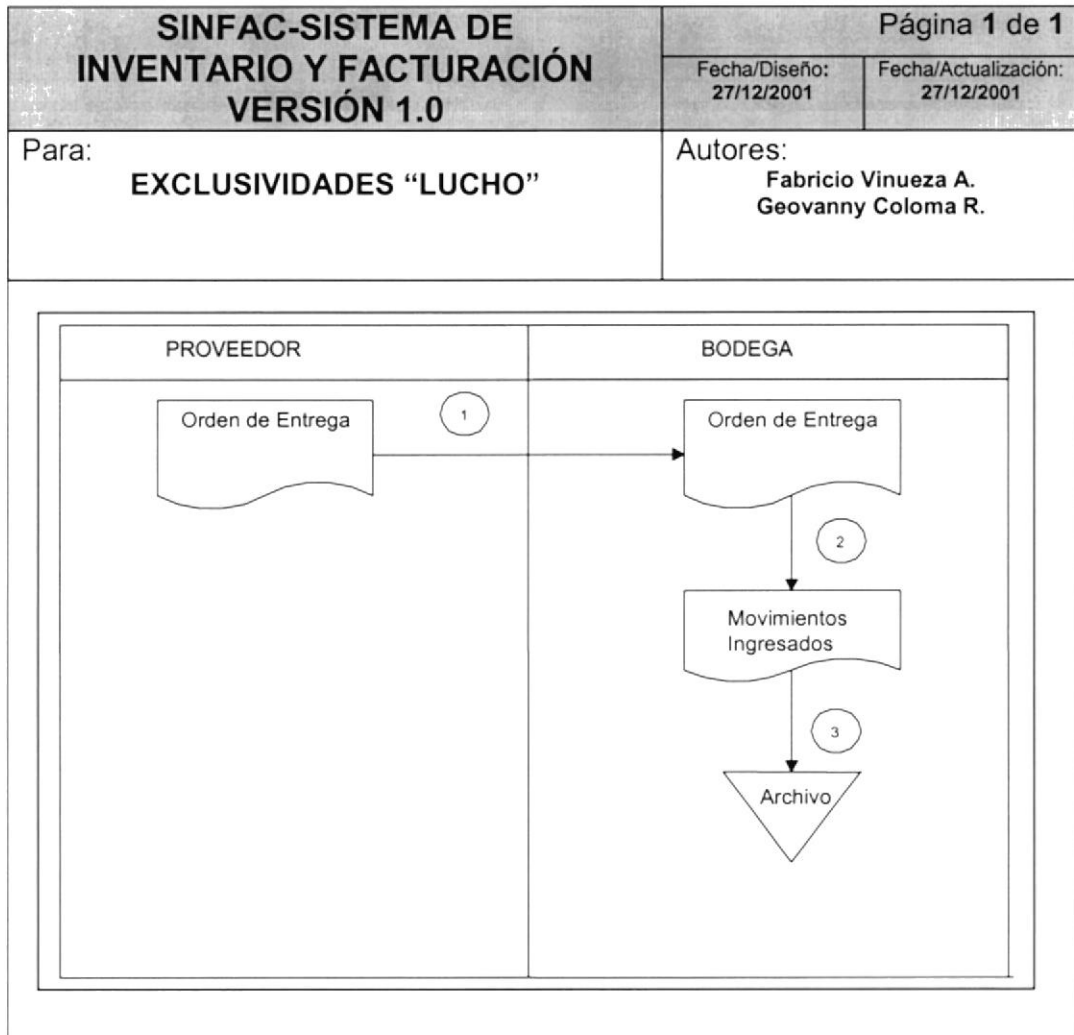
SINFAC-SISTEMA DE INVENTARIO Y FACTURACIÓN VERSIÓN 1.0

Página 1 de 1

Fecha/Diseño: 27/12/2001

Fecha/Actualización: 27/12/2001

Para:
EXCLUSIVIDADES "LUCHO"

Autores:
Fabricio Vinueza A.
Geovanny Coloma R.

| PROVEEDOR | BODEGA |
|---|---|

Orden de Entrega

1

Orden de Entrega

2

Movimientos Ingresados

3

Archivo